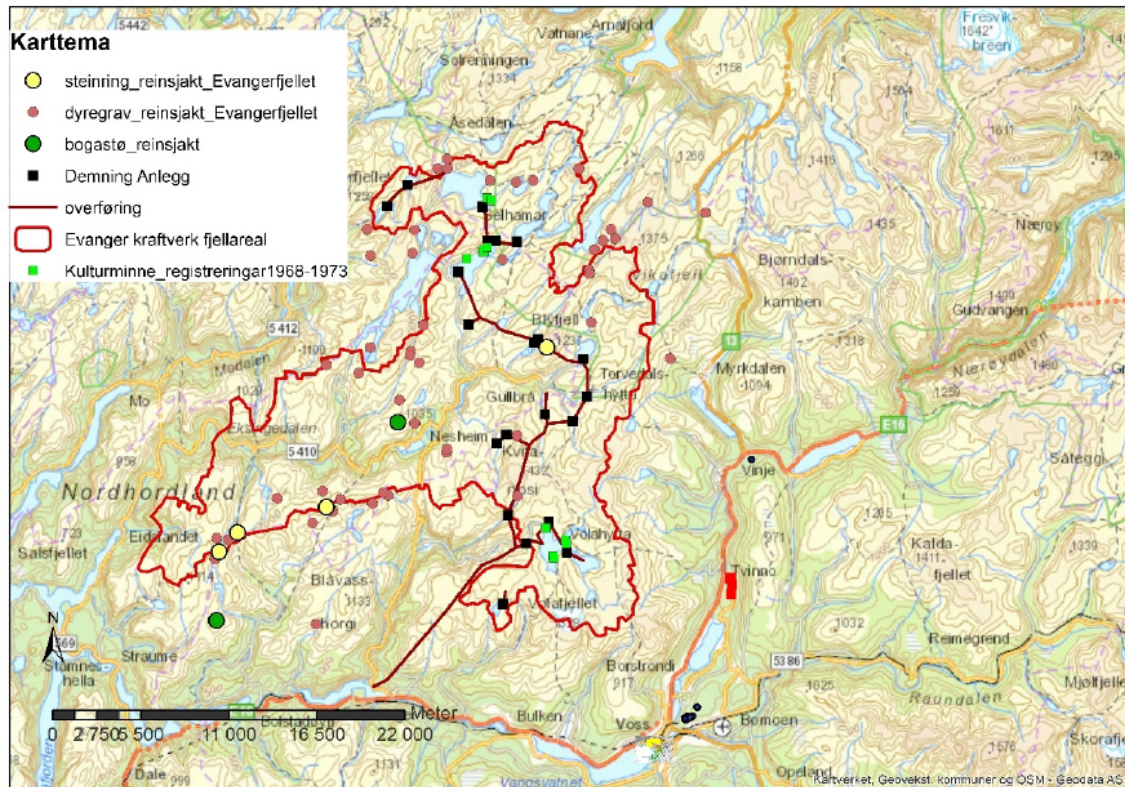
Karttema
steinring_reinsjakt_Evangerfjellet
dyregrav_reinsjakt_Evangerfjellet
bogastø_reinsjakt
Demning Anlegg
overføring
Evanger kraftverk fjellareal
Kulturminne_registreringar1968-1973

5442
Vatnane
Arnafjord
Frasvik-breen
1642
Sorenningen
1334
1158
1564
Åsedalen
1269
1416
1295
rfjellet
Selhamar
1435
Nærøy
1375
Bjørndalskamben
1402
1409
Gudvangen
5412
Bletfjell
1318
1237
Nærøydalen
1460
Modalen
Torvedalshytta
Myrkdalen
1094
1029
1253
Mo
Gullbrå
1035
Eksingedalen
Nesheim
5410
E16
Kvitanosi
1432
Vinje
Såteggi
958
Nordhordland
1205
Volahytta
Kaldafjellet
Eidslandet
Salsfjellet
1411
1339
Tvinno
1114
Blåvasshorgi
1133
Volafjellet
1032
Reimegrend
N
Stamneshella
Straume
569
Borstrondi
5386
917
1025
Raundalen
Mjølfjellet
Bulken
Bolstadøyri
Voss
Bømoen
Skorafjellet
0 2 750 5 500 11 000 16 500 22 000 Meter
Dale
1131
Vangsvatnet
Opeland
1676
13
Kartverket, Geovekst, kommuner og OSM - Geodata AS